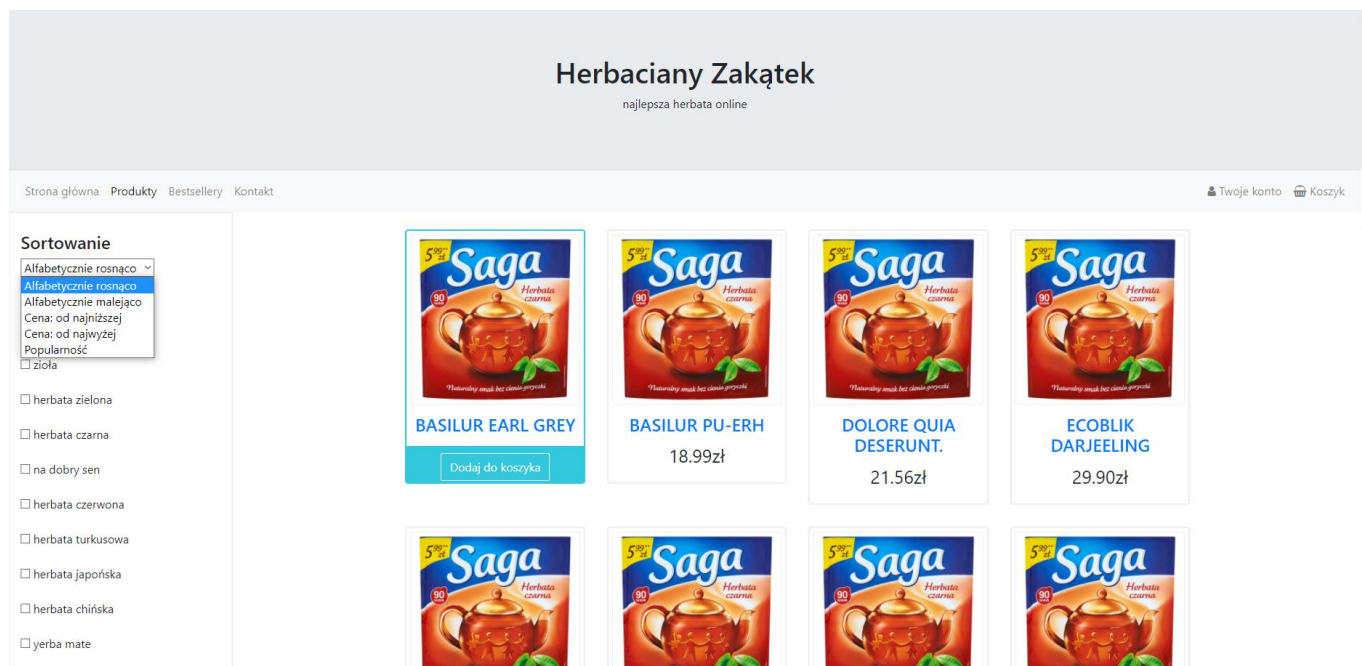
Herbaciany Zakątek
najlepsza herbata online

Strona główna Produkty Bestsellery Kontakt

Twoje konto Koszyk

Sortowanie

Alfabetycznie rosnąco
Alfabetycznie rosnąco
Alfabetycznie malejąco
Cena: od najniższej
Cena: od najwyżej
Popularność

☐ zioła
☐ herbata zielona
☐ herbata czarna
☐ na dobry sen
☐ herbata czerwona
☐ herbata turkusowa
☐ herbata japońska
☐ herbata chińska
☐ yerba mate

$5^{99}$ zł Saga Herbata czarna 90 Naturalny smak bez ciemu goryczki
BASILUR EARL GREY
Dodaj do koszyka

$5^{99}$ zł Saga Herbata czarna 90 Naturalny smak bez ciemu goryczki
BASILUR PU-ERH
18.99zł

$5^{99}$ zł Saga Herbata czarna 90 Naturalny smak bez ciemu goryczki
DOLORE QUIA DESERUNT.
21.56zł

$5^{99}$ zł Saga Herbata czarna 90 Naturalny smak bez ciemu goryczki
ECOBLIK DARJEELING
29.90zł

$5^{99}$ zł Saga Herbata czarna 90

$5^{99}$ zł Saga Herbata czarna 90

$5^{99}$ zł Saga Herbata czarna 90

$5^{99}$ zł Saga Herbata czarna 90